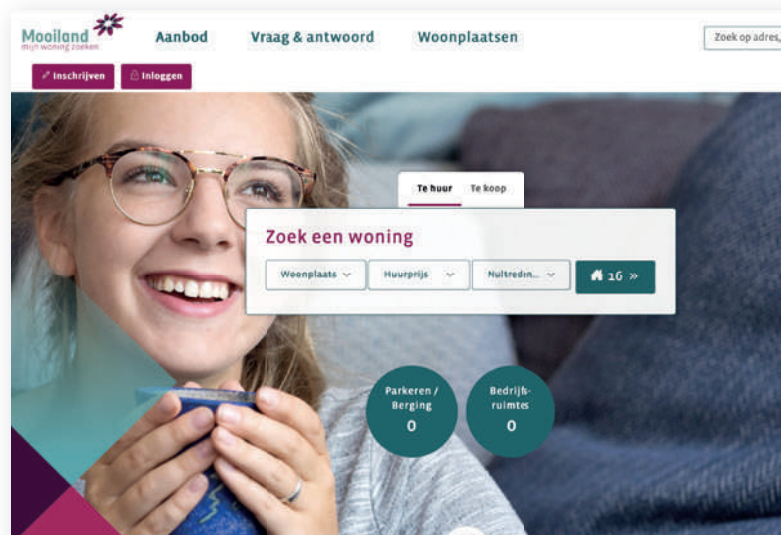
Mooiland
mijn woning zoeken

Aanbod Vraag & antwoord Woonplaatsen

Zoek op adres,

Inschrijven Inloggen

Te huur Te koop

Zoek een woning

Woonplaats Huurprijs Nultredn...

16 »

Parkeren / Berging
0

Bedrijfsruimtes
0